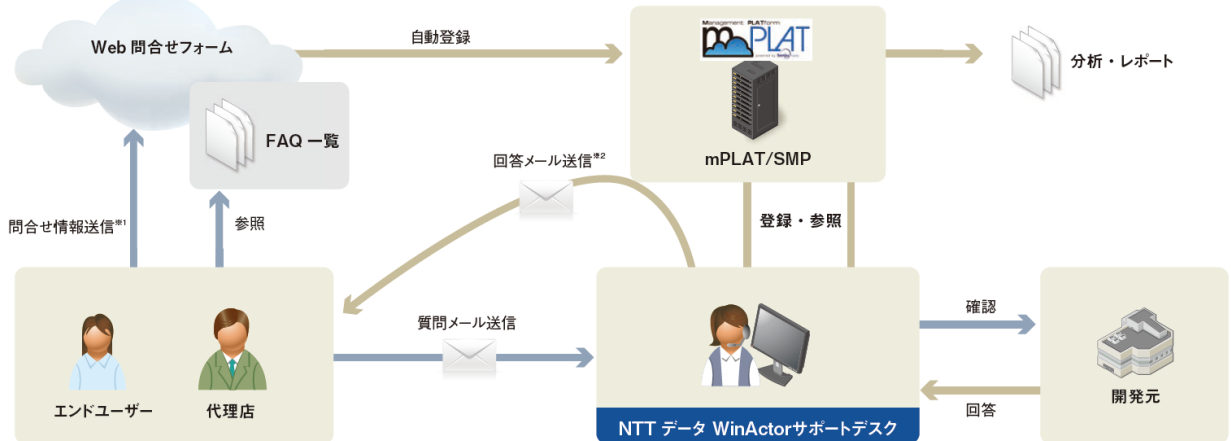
Web 問合せフォーム

自動登録

Management PLATform
mPLAT

分析・レポート

FAQ 一覧

mPLAT/SMP

回答メール送信※2

問合せ情報送信※1

参照

登録・参照

確認

質問メール送信

エンドユーザー

代理店

NTT データ WinActorサポートデスク

回答

開発元